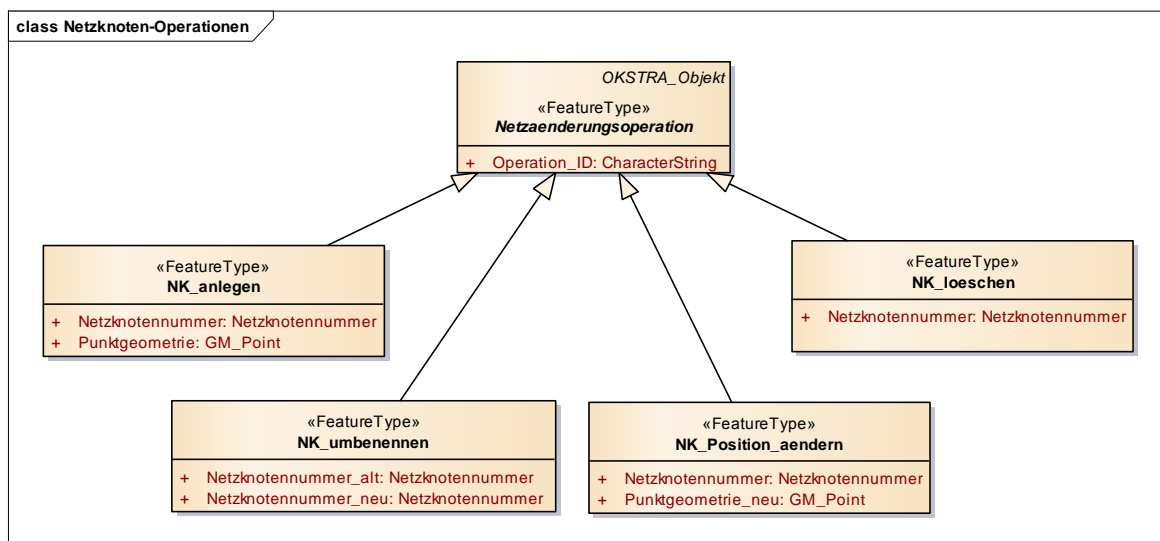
class Netzknoten-Operationen

OKSTRA_Objekt
«FeatureType»
Netzaenderungsoperation

+ Operation_ID: CharacterString

«FeatureType»
NK_anlegen

+ Netzknotennummer: Netzknotennummer
+ Punktgeometrie: GM_Point

«FeatureType»
NK_loeschen

+ Netzknotennummer: Netzknotennummer

«FeatureType»
NK_umbenennen

+ Netzknotennummer_alt: Netzknotennummer
+ Netzknotennummer_neu: Netzknotennummer

«FeatureType»
NK_Position_aendern

+ Netzknotennummer: Netzknotennummer
+ Punktgeometrie_neu: GM_Point